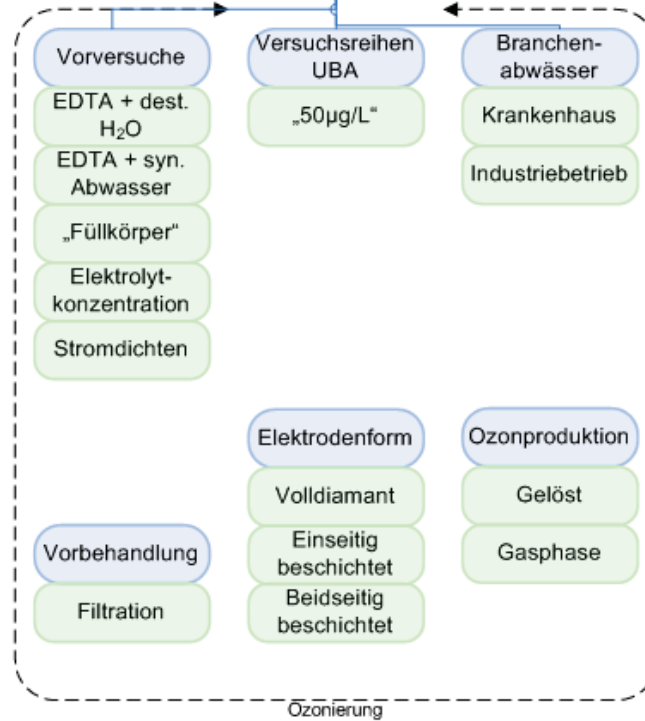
Vorversuche

EDTA + dest. $H_2O$

EDTA + syn. Abwasser

„Füllkörper"

Elektrolytkonzentration

Stromdichten

Versuchsreihen UBA

„50µg/L"

Branchenabwässer

Krankenhaus

Industriebetrieb

Elektrodenform

Volldiamant

Einseitig beschichtet

Beidseitig beschichtet

Ozonproduktion

Gelöst

Gasphase

Vorbehandlung

Filtration

Ozonierung